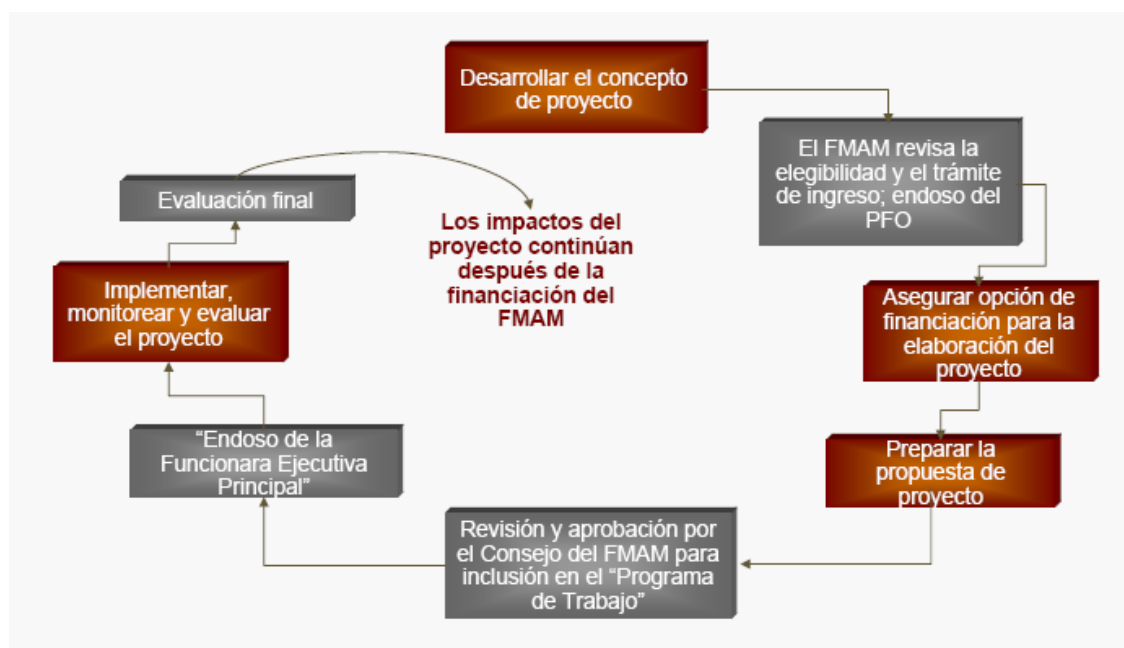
Desarrollar el concepto de proyecto

El FMAM revisa la elegibilidad y el trámite de ingreso; endoso del PFO

Asegurar opción de financiación para la elaboración del proyecto

Preparar la propuesta de proyecto

Revisión y aprobación por el Consejo del FMAM para inclusión en el "Programa de Trabajo"

"Endoso de la Funcionara Ejecutiva Principal"

Implementar, monitorear y evaluar el proyecto

Evaluación final

Los impactos del proyecto continúan después de la financiación del FMAM